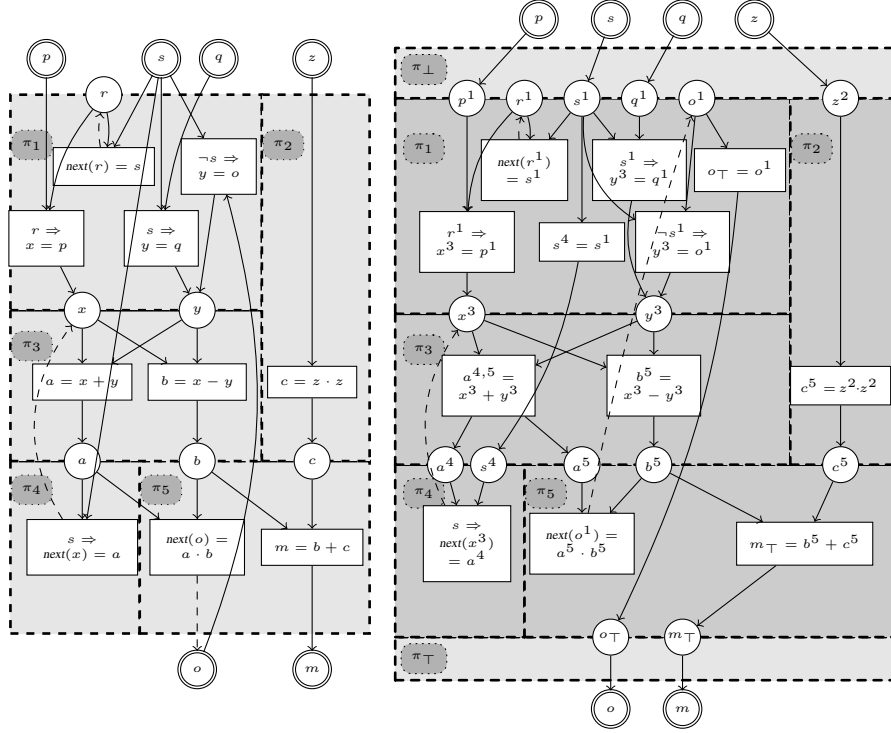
$p$ $s$ $q$ $z$

$r$

$\pi_1$ $next(r) = s$ $\neg s \Rightarrow y = o$ $\pi_2$

$r \Rightarrow x = p$ $s \Rightarrow y = q$

$x$ $y$

$\pi_3$

$a = x + y$ $b = x - y$ $c = z \cdot z$

$a$ $b$ $c$

$\pi_4$ $\pi_5$

$s \Rightarrow next(x) = a$ $next(o) = a \cdot b$ $m = b + c$

$o$ $m$

$p$ $s$ $q$ $z$

$\pi_\bot$

$p^1$ $r^1$ $s^1$ $q^1$ $o^1$ $z^2$

$\pi_1$ $next(r^1) = s^1$ $s^1 \Rightarrow y^3 = q^1$ $o_\top = o^1$ $\pi_2$

$r^1 \Rightarrow x^3 = p^1$ $s^4 = s^1$ $\neg s^1 \Rightarrow y^3 = o^1$

$x^3$ $y^3$

$\pi_3$

$a^{4,5} = x^3 + y^3$ $b^5 = x^3 - y^3$ $c^5 = z^2 \cdot z^2$

$a^4$ $s^4$ $a^5$ $b^5$ $c^5$

$\pi_4$ $\pi_5$

$s \Rightarrow next(x^3) = a^4$ $next(o^1) = a^5 \cdot b^5$ $m_\top = b^5 + c^5$

$o_\top$ $m_\top$

$\pi_\top$

$o$ $m$